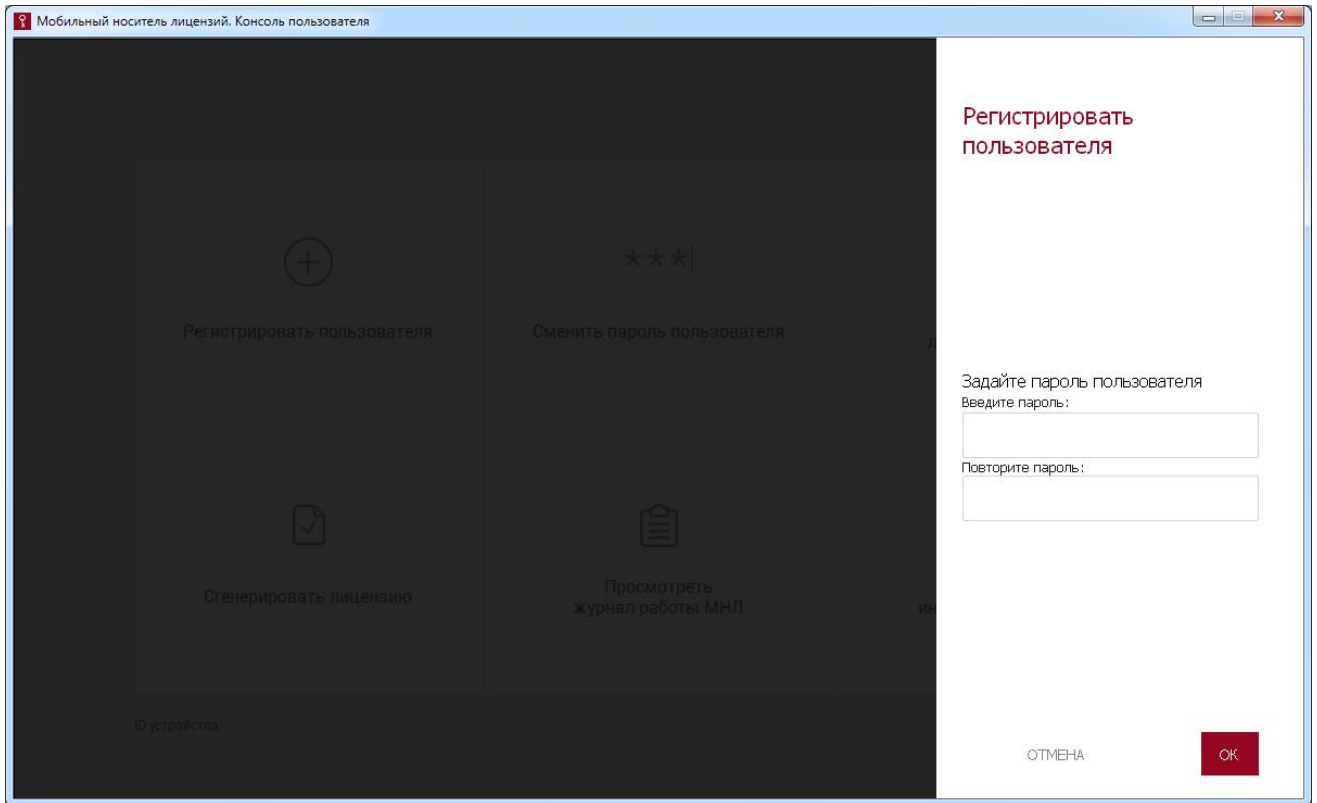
Мобильный носитель лицензий. Консоль пользователя

***

Регистрировать пользователя

Сменить пароль пользователя

л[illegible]

Сгенерировать лицензию

Просмотреть журнал работы МНЛ

ин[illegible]

ID устройства:

Регистрировать пользователя

Задайте пароль пользователя
Введите пароль:

Повторите пароль:

ОТМЕНА

ОК